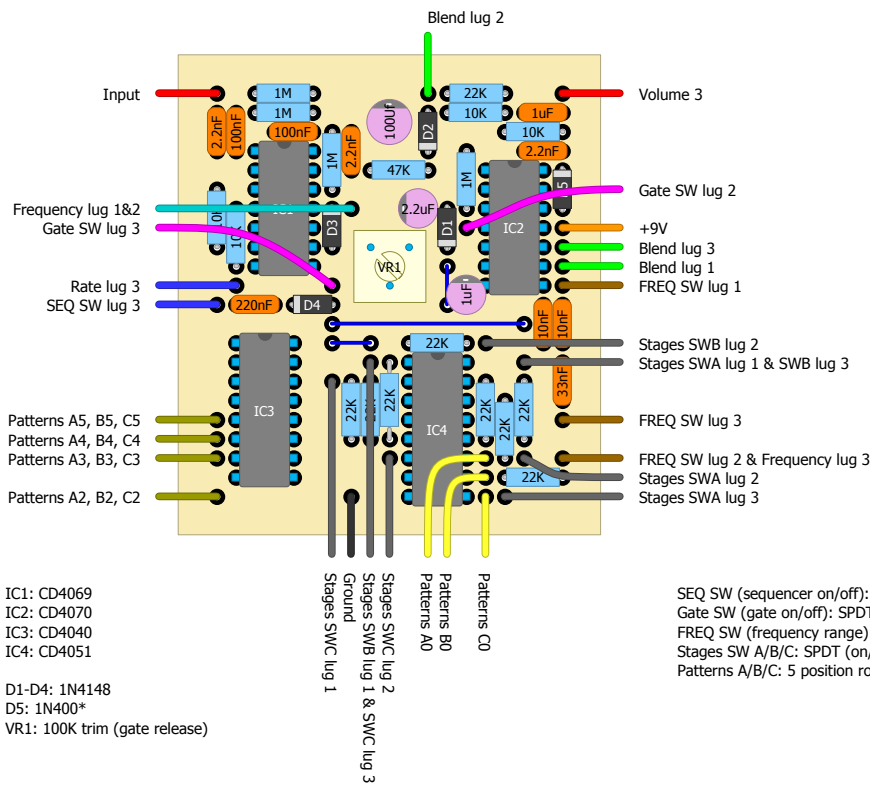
Blend lug 2

Input
Volume 3

1M
1M
22K
10K
1uF
10K
2.2nF
100nF
2.2nF
100nF
100uF
D2
2.2nF
1M
47K
1M
D5
Gate SW lug 2
Frequency lug 1&2
Gate SW lug 3
10K
10
IC1
D3
2.2uF
D1
IC2
+9V
Blend lug 3
Blend lug 1
VR1
1uF
Rate lug 3
SEQ SW lug 3
220nF
D4
FREQ SW lug 1
10nF
10nF
22K
Stages SWB lug 2
Stages SWA lug 1 & SWB lug 3
33nF
22K
22K
22K
IC3
IC4
22K
22K
22K
FREQ SW lug 3
Patterns A5, B5, C5
Patterns A4, B4, C4
Patterns A3, B3, C3
FREQ SW lug 2 & Frequency lug 3
22K
Stages SWA lug 2
Patterns A2, B2, C2
Stages SWA lug 3

Stages SWC lug 1
Ground
Stages SWB lug 1 & SWC lug 3
Stages SWC lug 2
Patterns A0
Patterns B0
Patterns C0

IC1: CD4069
IC2: CD4070
IC3: CD4040
IC4: CD4051

D1-D4: 1N4148
D5: 1N400*
VR1: 100K trim (gate release)

SEQ SW (sequencer on/off):
Gate SW (gate on/off): SPDT
FREQ SW (frequency range)
Stages SW A/B/C: SPDT (on/
Patterns A/B/C: 5 position ro